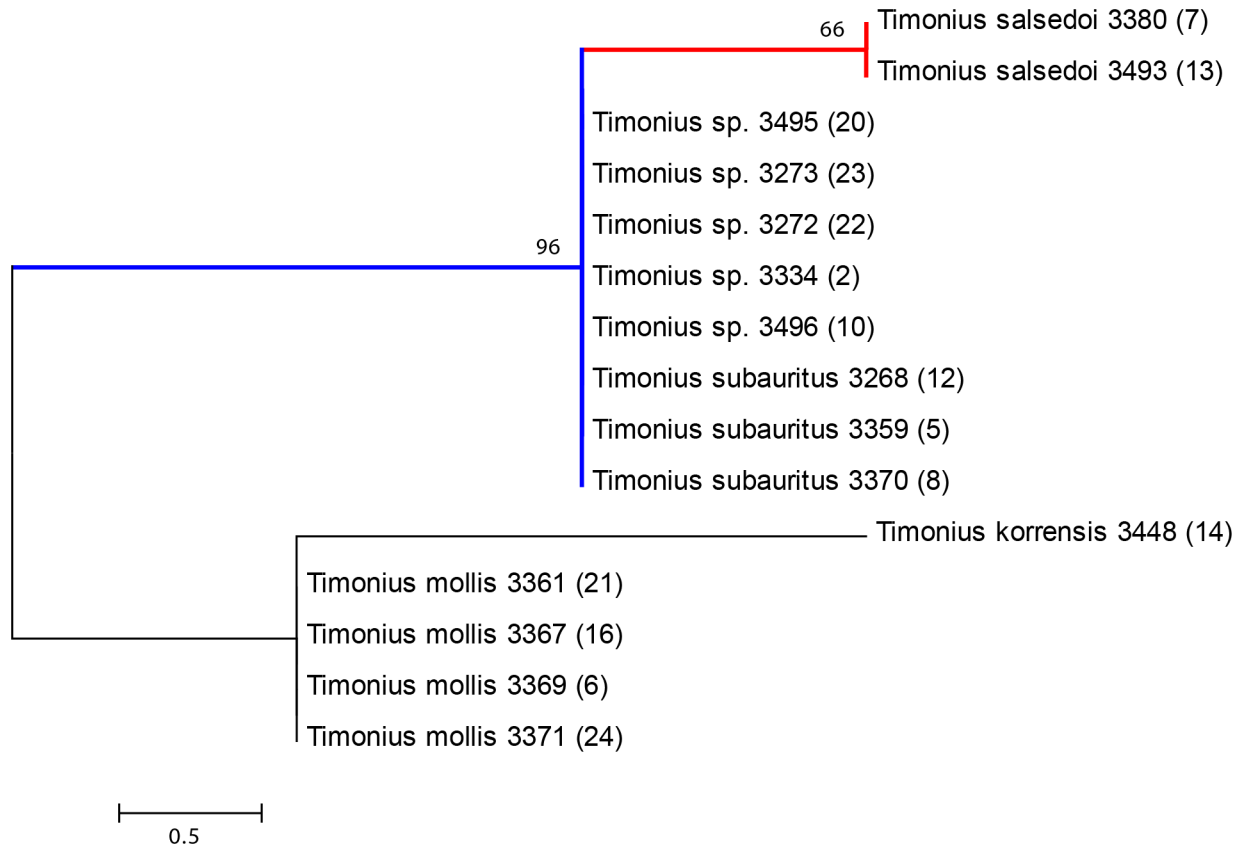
66
Timonius salsedoi 3380 (7)
Timonius salsedoi 3493 (13)
Timonius sp. 3495 (20)
Timonius sp. 3273 (23)
Timonius sp. 3272 (22)
96
Timonius sp. 3334 (2)
Timonius sp. 3496 (10)
Timonius subauritus 3268 (12)
Timonius subauritus 3359 (5)
Timonius subauritus 3370 (8)
Timonius korrensis 3448 (14)
Timonius mollis 3361 (21)
Timonius mollis 3367 (16)
Timonius mollis 3369 (6)
Timonius mollis 3371 (24)
0.5